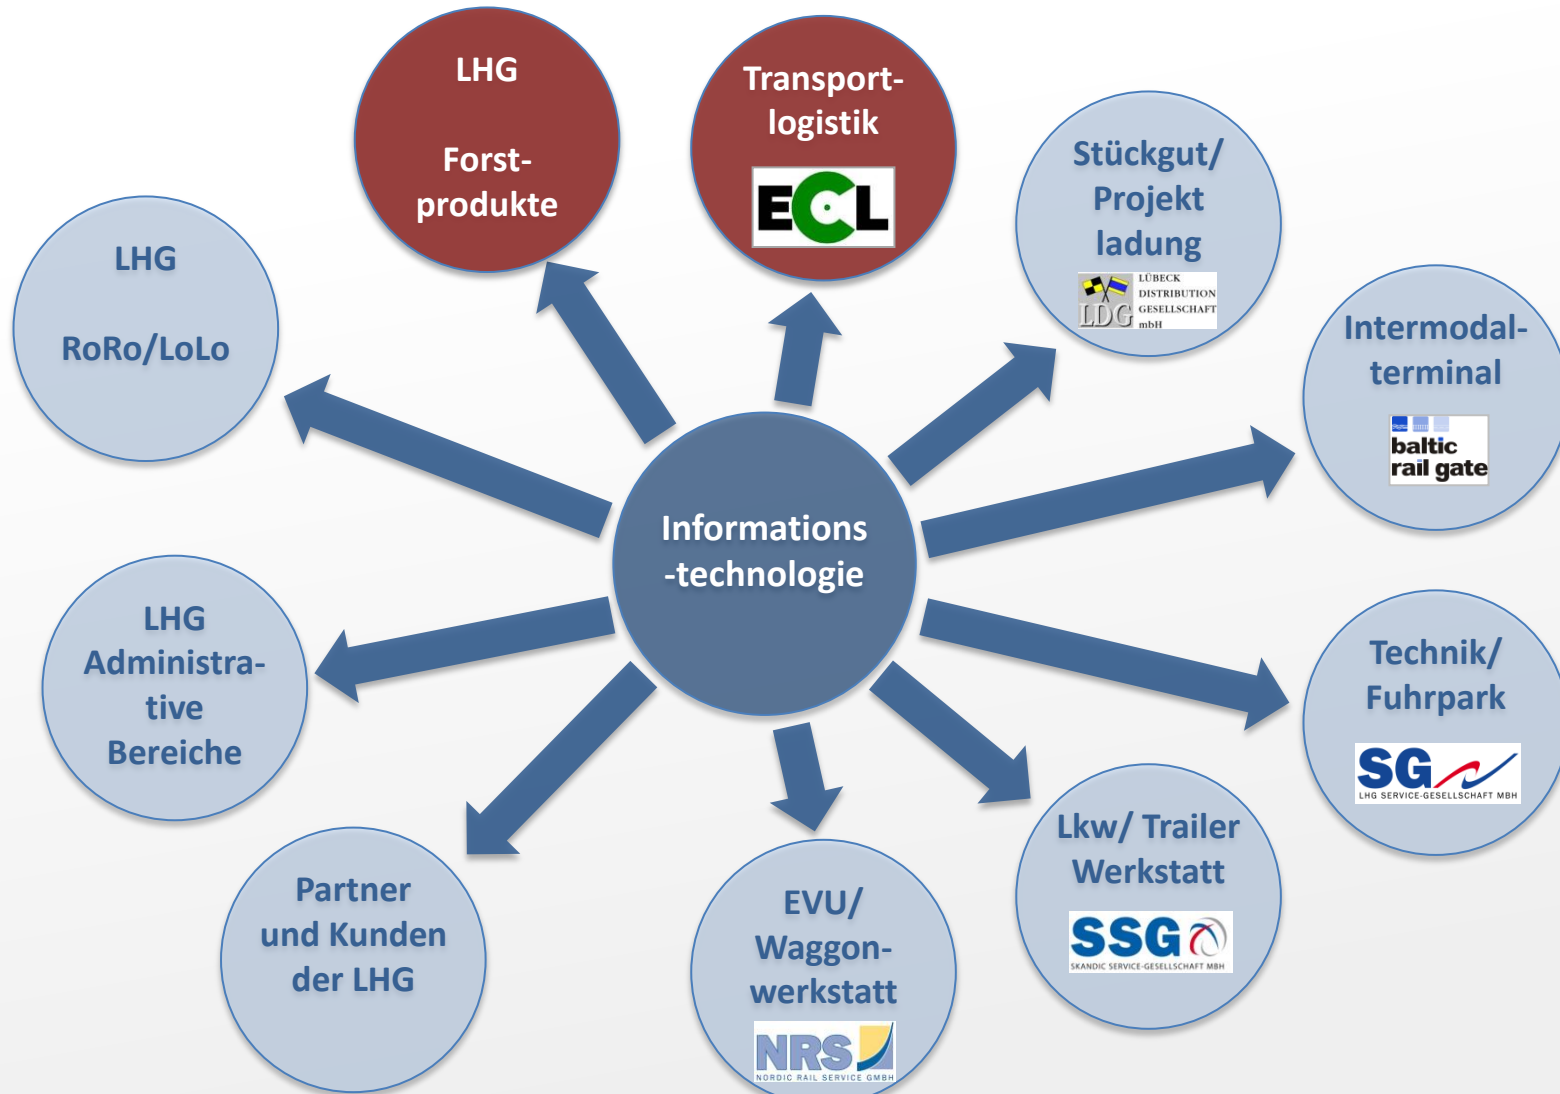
Informations -technologie

LHG

Forst-produkte

Transport-logistik

ECL

Stückgut/ Projekt ladung

LÜBECK DISTRIBUTION GESELLSCHAFT mbH

LDG

Intermodal-terminal

baltic rail gate

Technik/ Fuhrpark

SG

LHG SERVICE-GESELLSCHAFT MBH

Lkw/ Trailer Werkstatt

SSG

SKANDIC SERVICE-GESELLSCHAFT MBH

EVU/ Waggon-werkstatt

NRS

NORDIC RAIL SERVICE GMBH

Partner und Kunden der LHG

LHG Administra-tive Bereiche

LHG

RoRo/LoLo